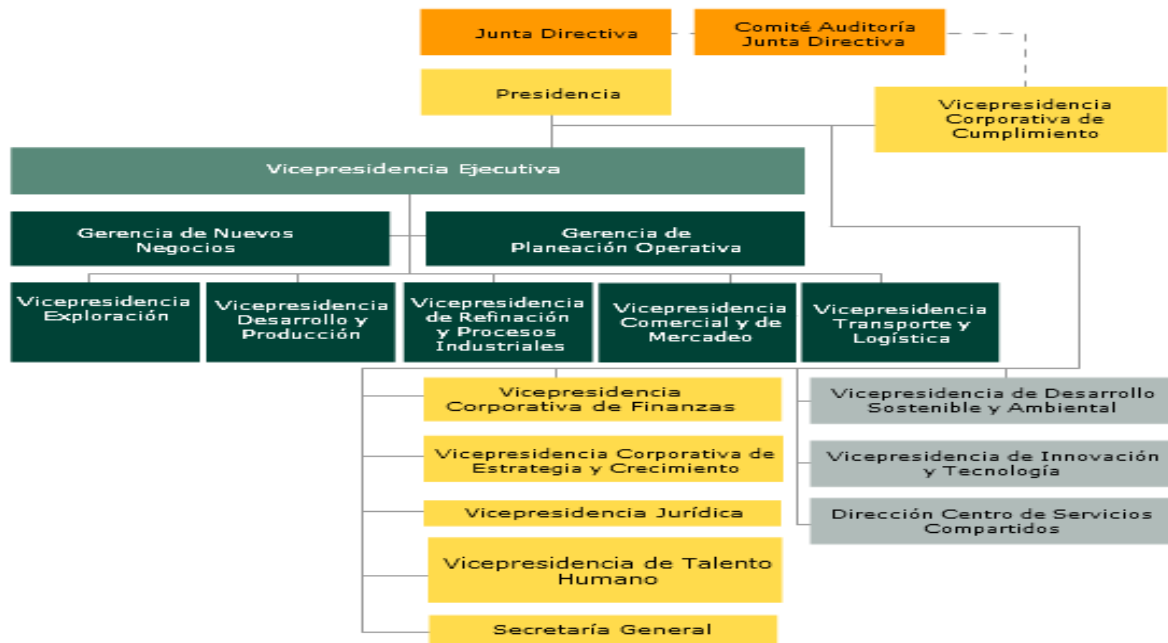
Junta Directiva

Comité Auditoría Junta Directiva

Presidencia

Vicepresidencia Corporativa de Cumplimiento

Vicepresidencia Ejecutiva

Gerencia de Nuevos Negocios

Gerencia de Planeación Operativa

Vicepresidencia Exploración

Vicepresidencia Desarrollo y Producción

Vicepresidencia de Refinación y Procesos Industriales

Vicepresidencia Comercial y de Mercadeo

Vicepresidencia Transporte y Logística

Vicepresidencia Corporativa de Finanzas

Vicepresidencia Corporativa de Estrategia y Crecimiento

Vicepresidencia Jurídica

Vicepresidencia de Talento Humano

Secretaría General

Vicepresidencia de Desarrollo Sostenible y Ambiental

Vicepresidencia de Innovación y Tecnología

Dirección Centro de Servicios Compartidos